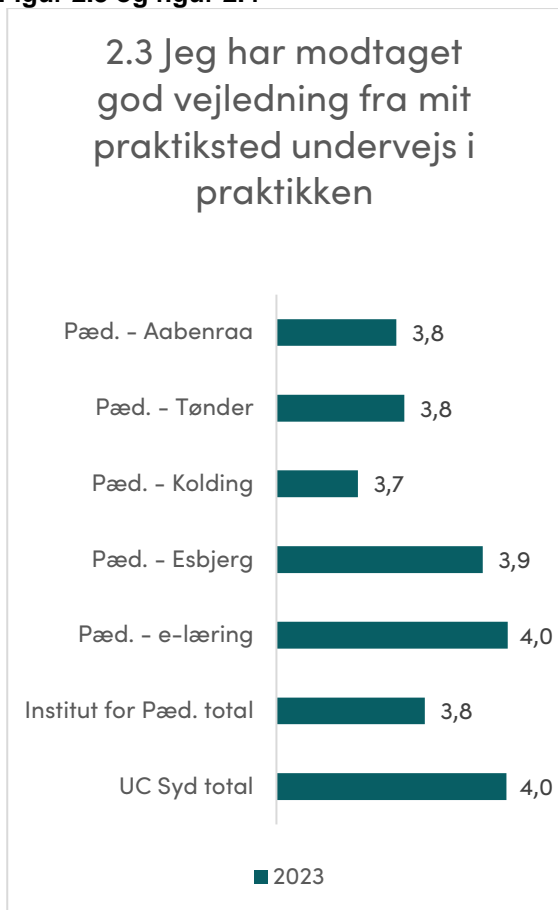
Figur 2.3 og figur 2.4

2.3 Jeg har modtaget god vejledning fra mit praktiksted undervejs i praktikken

Pæd. - Aabenraa 3,8
Pæd. - Tønder 3,8
Pæd. - Kolding 3,7
Pæd. - Esbjerg 3,9
Pæd. - e-læring 4,0
Institut for Pæd. total 3,8
UC Syd total 4,0

2023